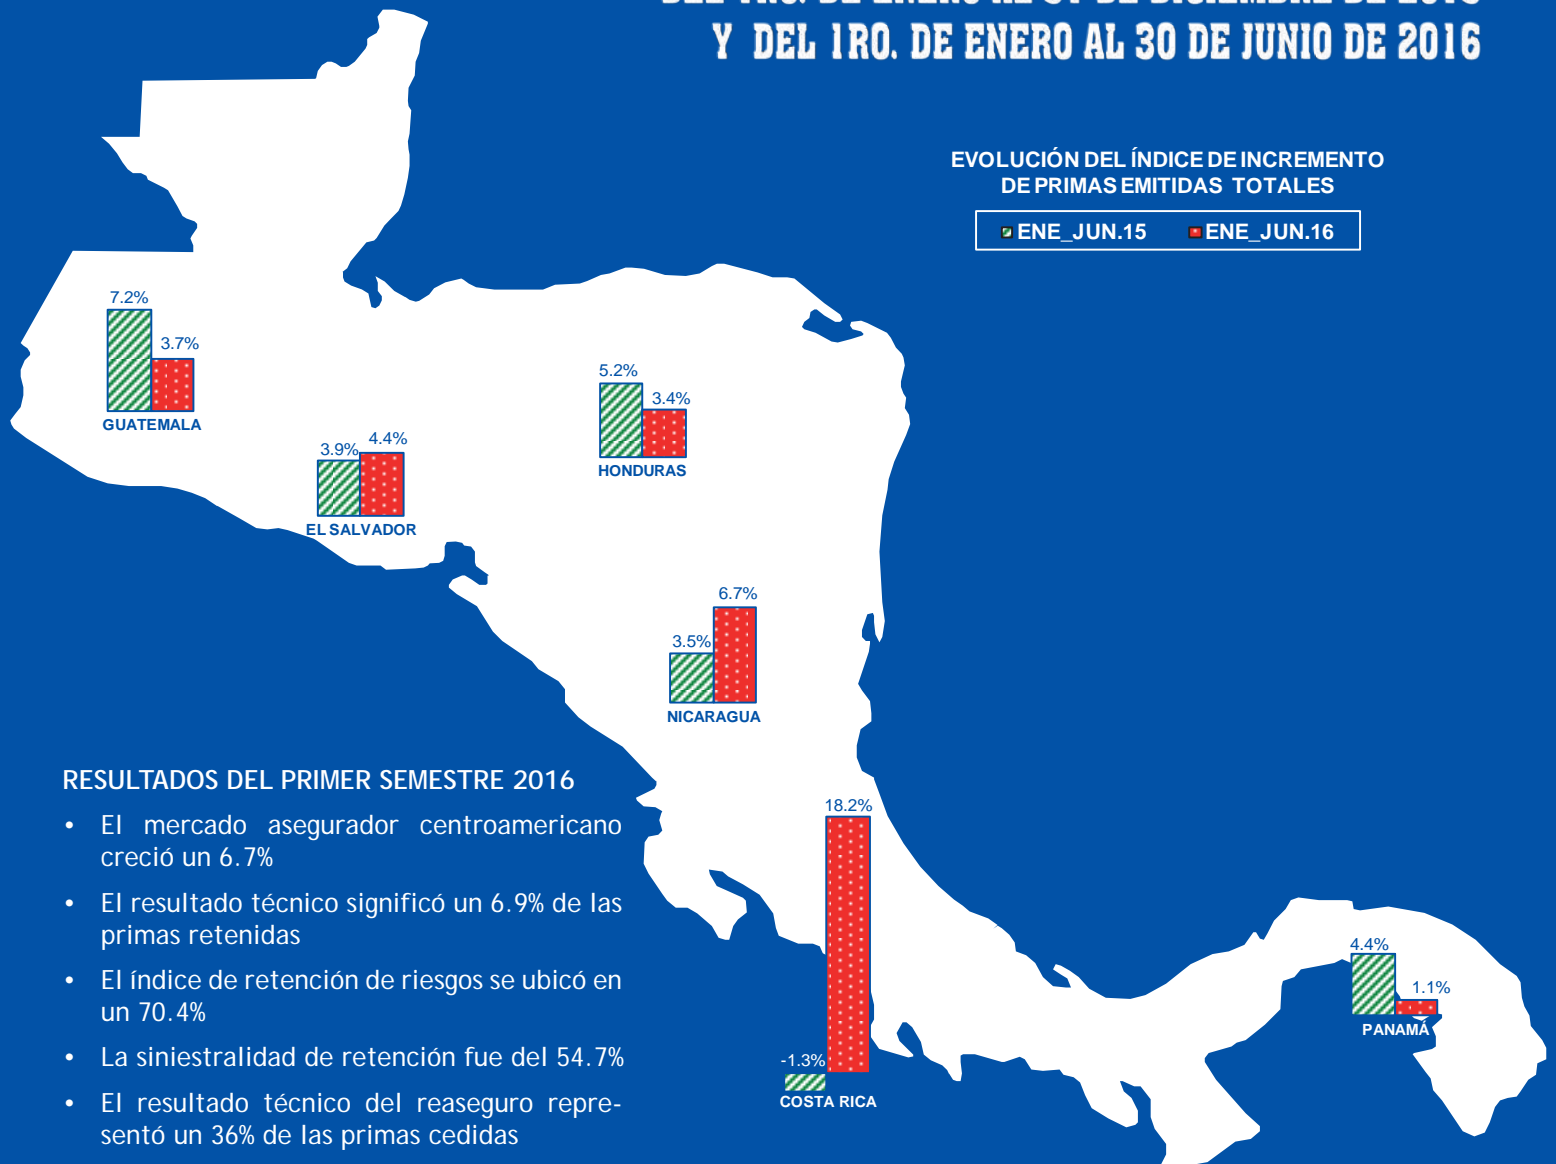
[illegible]
Y DEL 1RO. DE ENERO AL 30 DE JUNIO DE 2016

EVOLUCIÓN DEL ÍNDICE DE INCREMENTO DE PRIMAS EMITIDAS TOTALES

ENE_JUN.15 ENE_JUN.16

7.2%
3.7%
GUATEMALA

3.9%
4.4%
EL SALVADOR

5.2%
3.4%
HONDURAS

3.5%
6.7%
NICARAGUA

-1.3%
18.2%
COSTA RICA

4.4%
1.1%
PANAMÁ

RESULTADOS DEL PRIMER SEMESTRE 2016

• El mercado asegurador centroamericano creció un 6.7%
• El resultado técnico significó un 6.9% de las primas retenidas
• El índice de retención de riesgos se ubicó en un 70.4%
• La siniestralidad de retención fue del 54.7%
• El resultado técnico del reaseguro representó un 36% de las primas cedidas